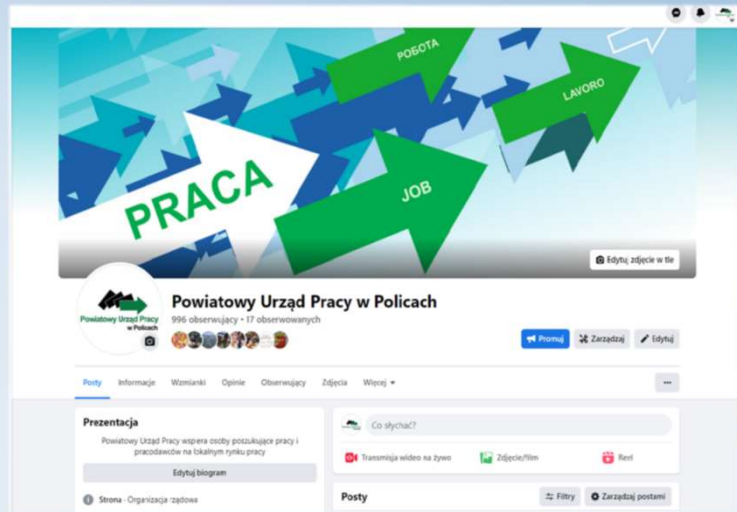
PRACA
РОБОТА
LAVORO
JOB

Edytuj zdjęcie w tle

Powiatowy Urząd Pracy w Policach

Powiatowy Urząd Pracy w Policach
996 obserwujący • 17 obserwowanych

Promuj
Zarządzaj
Edytuj

Posty
Informacje
Wzmianki
Opinie
Obserwujący
Zdjęcia
Więcej

Prezentacja
Powiatowy Urząd Pracy wspiera osoby poszukujące pracy i pracodawców na lokalnym rynku pracy
Edytuj biogram
Strona · Organizacja rządowa

Co słychać?
Transmisja wideo na żywo
Zdjęcie/film
Rolka

Posty
Filtry
Zarządzaj postami